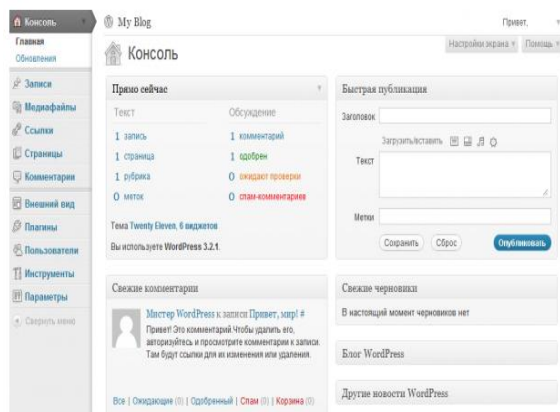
Консоль
Главная
Обновления
Записи
Медиафайлы
Ссылки
Страницы
Комментарии
Внешний вид
Плагины
Пользователи
Инструменты
Параметры
Свернуть меню

My Blog
Привет,
Консоль
Настройки экрана ▾
Помощь ▾

Прямо сейчас
Текст
Обсуждение
1 запись
1 комментарий
1 страница
1 одобрен
1 рубрика
0 ожидают проверки
0 меток
0 спам-комментариев
Тема Twenty Eleven, 6 виджетов
Вы используете WordPress 3.2.1.

Быстрая публикация
Заголовок
Загрузить/вставить
Текст
Метки
Сохранить
Сброс
Опубликовать

Свежие комментарии
Мистер WordPress к записи Привет, мир! #
Привет! Это комментарий.Чтобы удалить его, авторизуйтесь и просмотрите комментарии к записи. Там будут ссылки для их изменения или удаления.
Все | Ожидающие (0) | Одобренный | Спам (0) | Корзина (0)

Свежие черновики
В настоящий момент черновиков нет

Блог WordPress

Другие новости WordPress